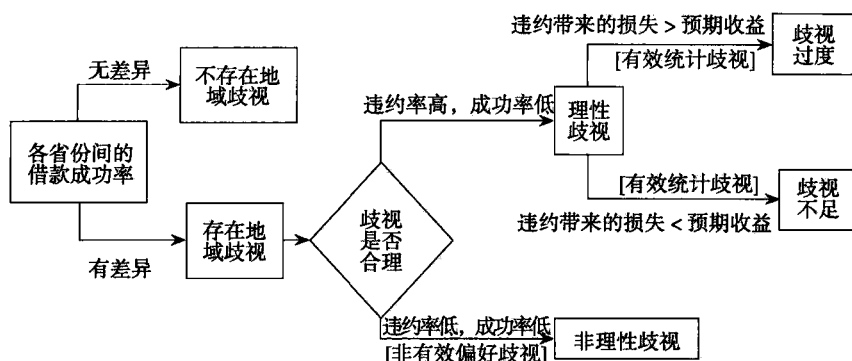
违约带来的损失 > 预期收益

歧视过度

[有效统计歧视]

无差异

不存在地域歧视

违约率高，成功率低

理性歧视

各省份间的借款成功率

[有效统计歧视]

歧视不足

违约带来的损失 < 预期收益

存在地域歧视

歧视是否合理

有差异

违约率低，成功率低

[非有效偏好歧视]

非理性歧视